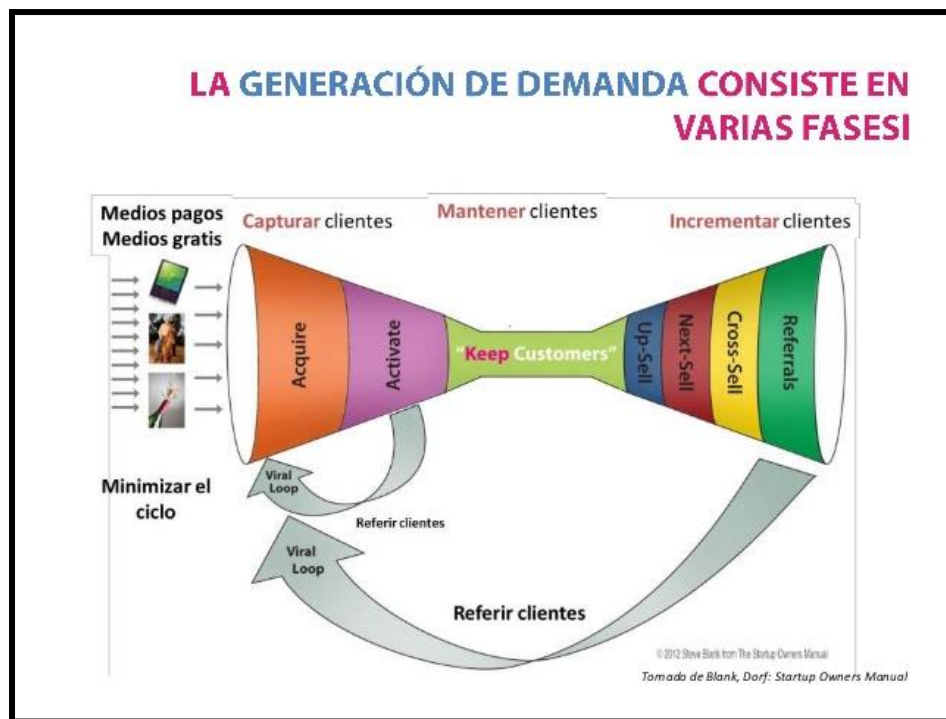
LA GENERACIÓN DE DEMANDA CONSISTE EN VARIAS FASESI

Medios pagos
Medios gratis

Capturar clientes

Mantener clientes

Incrementar clientes

Acquire

Activate

"Keep Customers"

Up-Sell

Next-Sell

Cross-Sell

Referrals

Viral Loop

Minimizar el ciclo

Referir clientes

Viral Loop

Referir clientes

© 2012 Steve Blank from The Startup Owners Manual

Tomado de Blank, Dorf: Startup Owners Manual